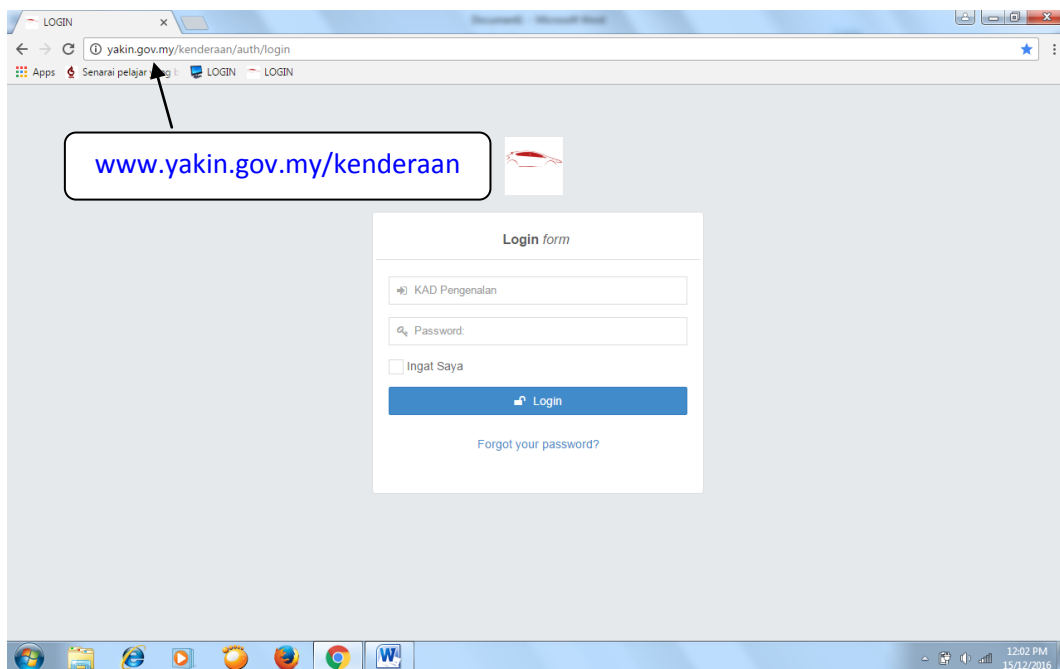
LOGIN ×

Document1 - Microsoft Word

yakin.gov.my/kenderaan/auth/login

Apps Senarai pelajar yang t LOGIN LOGIN

www.yakin.gov.my/kenderaan

Login form

KAD Pengenalan

Password:

Ingat Saya

Login

Forgot your password?

12:02 PM
15/12/2016